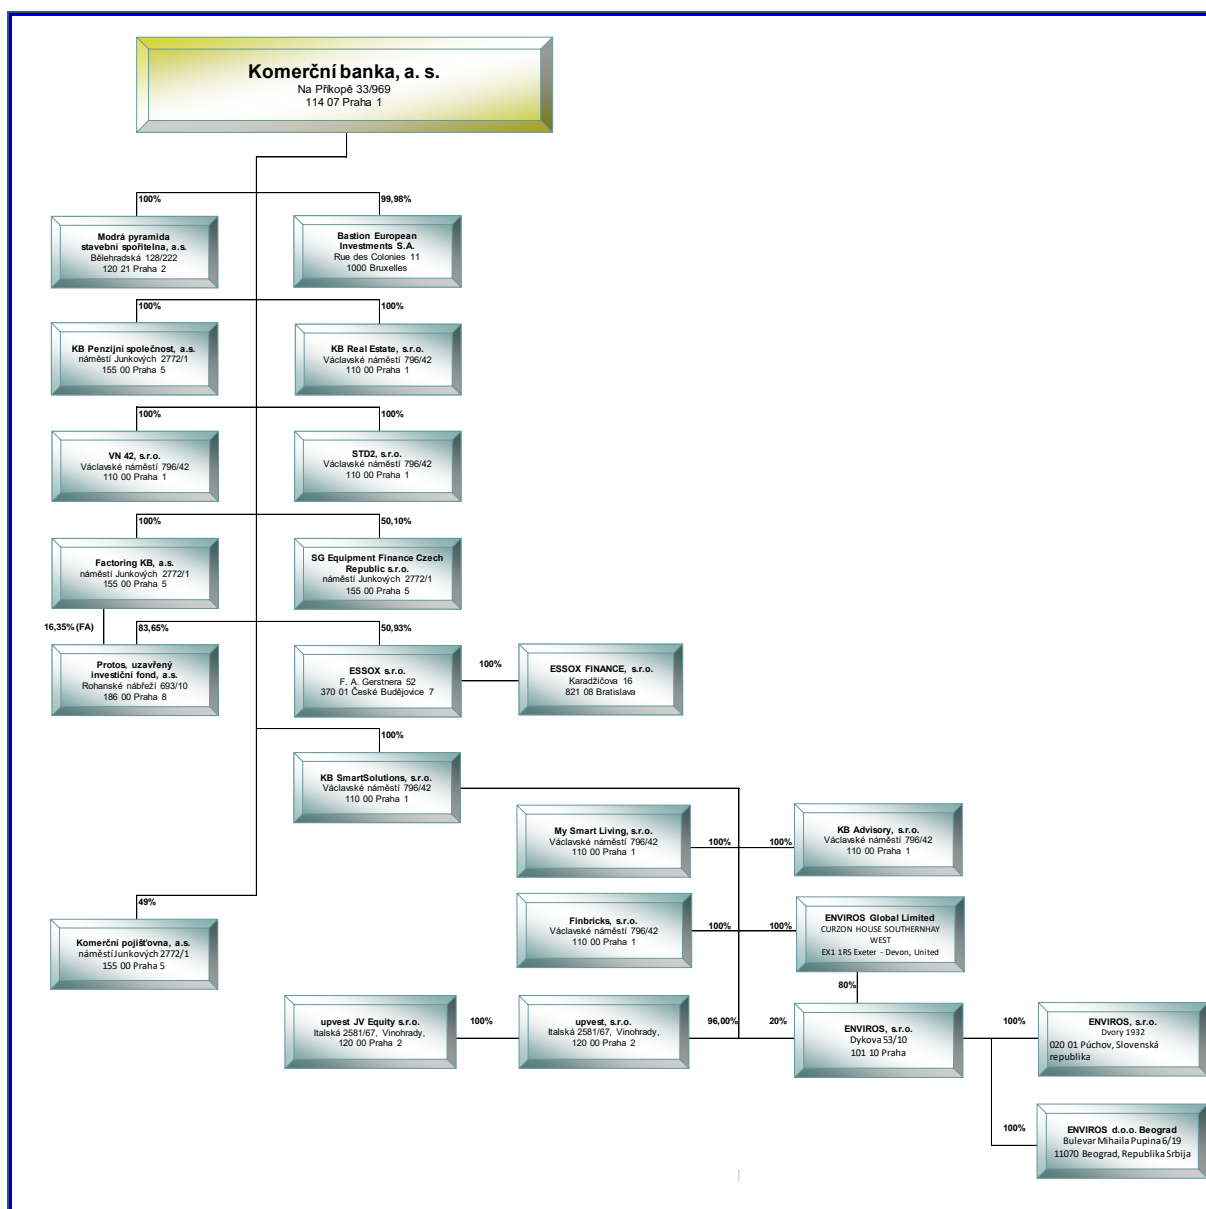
Komerční banka, a. s.
Na Příkopě 33/969
114 07 Praha 1

100%

Modrá pyramida stavební spořitelna, a.s.
Bělehradská 128/222
120 21 Praha 2

99,98%

Bastion European Investments S.A.
Rue des Colonies 11
1000 Bruxelles

100%

KB Penzijní společnost, a.s.
náměstí Junkových 2772/1
155 00 Praha 5

100%

KB Real Estate, s.r.o.
Václavské náměstí 796/42
110 00 Praha 1

100%

VN 42, s.r.o.
Václavské náměstí 796/42
110 00 Praha 1

100%

STD2, s.r.o.
Václavské náměstí 796/42
110 00 Praha 1

100%

Factoring KB, a.s.
náměstí Junkových 2772/1
155 00 Praha 5

50,10%

SG Equipment Finance Czech Republic s.r.o.
náměstí Junkových 2772/1
155 00 Praha 5

16,35% (FA)

83,65%

Protos, uzavřený investiční fond, a.s.
Rohanské nábřeží 693/10
186 00 Praha 8

50,93%

ESSOX s.r.o.
F. A. Gerstnera 52
370 01 České Budějovice 7

100%

ESSOX FINANCE, s.r.o.
Karadžičova 16
821 08 Bratislava

100%

KB SmartSolutions, s.r.o.
Václavské náměstí 796/42
110 00 Praha 1

My Smart Living, s.r.o.
Václavské náměstí 796/42
110 00 Praha 1

100%

100%

KB Advisory, s.r.o.
Václavské náměstí 796/42
110 00 Praha 1

49%

Komerční pojišťovna, a.s.
náměstí Junkových 2772/1
155 00 Praha 5

Finbricks, s.r.o.
Václavské náměstí 796/42
110 00 Praha 1

100%

100%

ENVIROS Global Limited
CURZON HOUSE SOUTHERNHAY WEST
EX1 1RS Exeter - Devon, United

80%

upvest JV Equity s.r.o.
Italská 2581/67, Vinohrady,
120 00 Praha 2

100%

upvest, s.r.o.
Italská 2581/67, Vinohrady,
120 00 Praha 2

96,00%

20%

ENVIROS, s.r.o.
Dykova 53/10
101 10 Praha

100%

ENVIROS, s.r.o.
Dvory 1932
020 01 Púchov, Slovenská republika

100%

ENVIROS d.o.o. Beograd
Bulevar Mihaila Pupina 6/19
11070 Beograd, Republika Srbija